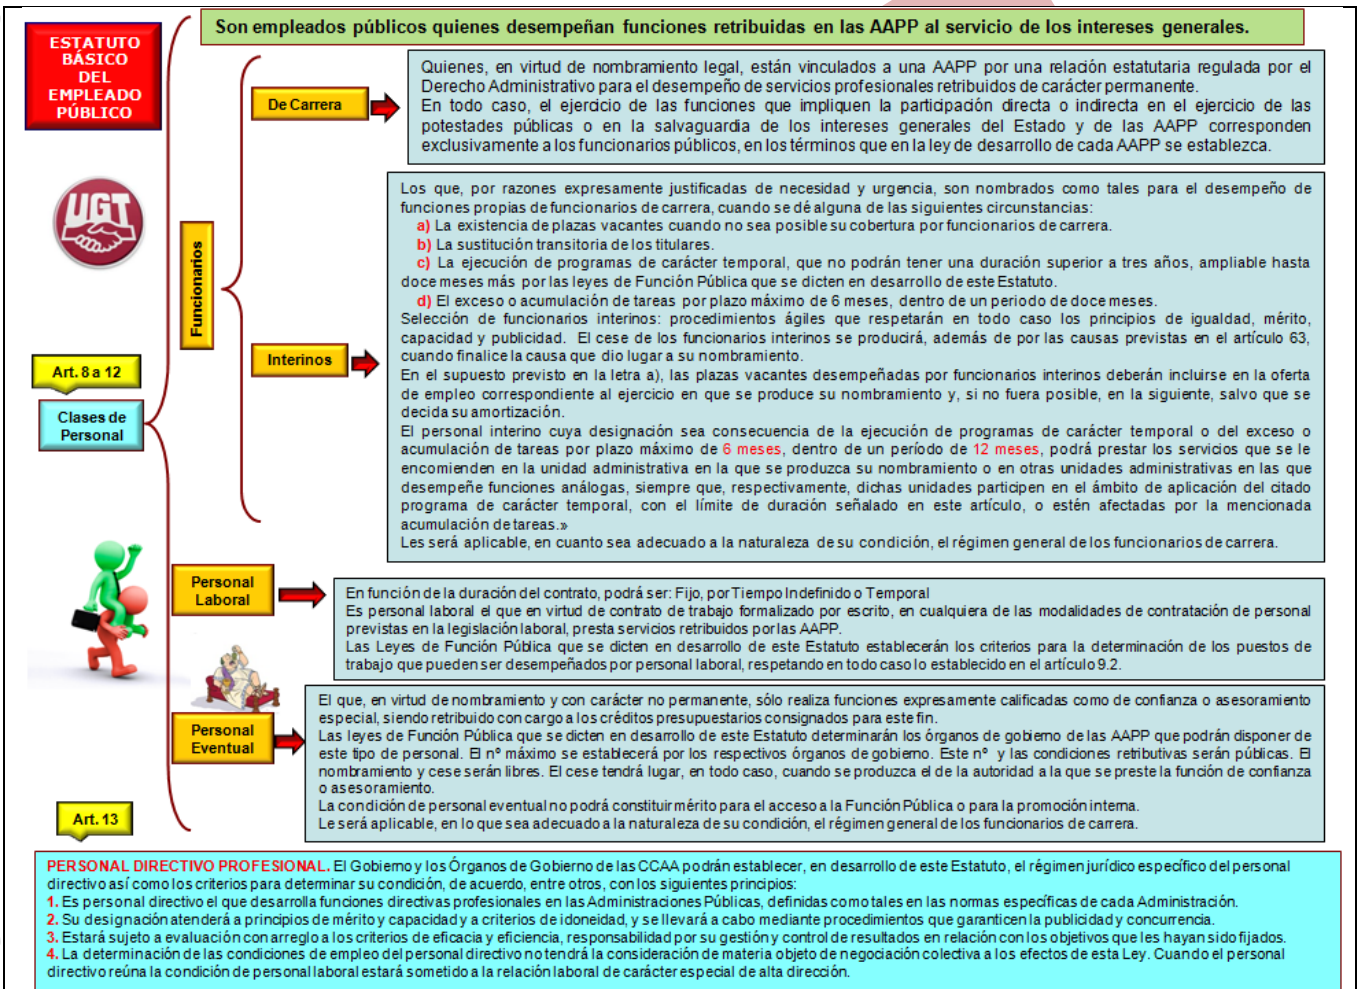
ESTATUTO BÁSICO DEL EMPLEADO PÚBLICO

UGT

Art. 8 a 12

Clases de Personal

Art. 13

Son empleados públicos quienes desempeñan funciones retribuidas en las AAPP al servicio de los intereses generales.

Funcionarios

De Carrera

Quienes, en virtud de nombramiento legal, están vinculados a una AAPP por una relación estatutaria regulada por el Derecho Administrativo para el desempeño de servicios profesionales retribuidos de carácter permanente.
En todo caso, el ejercicio de las funciones que impliquen la participación directa o indirecta en el ejercicio de las potestades públicas o en la salvaguardia de los intereses generales del Estado y de las AAPP corresponden exclusivamente a los funcionarios públicos, en los términos que en la ley de desarrollo de cada AAPP se establezca.

Interinos

Los que, por razones expresamente justificadas de necesidad y urgencia, son nombrados como tales para el desempeño de funciones propias de funcionarios de carrera, cuando se dé alguna de las siguientes circunstancias:
a) La existencia de plazas vacantes cuando no sea posible su cobertura por funcionarios de carrera.
b) La sustitución transitoria de los titulares.
c) La ejecución de programas de carácter temporal, que no podrán tener una duración superior a tres años, ampliable hasta doce meses más por las leyes de Función Pública que se dicten en desarrollo de este Estatuto.
d) El exceso o acumulación de tareas por plazo máximo de 6 meses, dentro de un periodo de doce meses.
Selección de funcionarios interinos: procedimientos ágiles que respetarán en todo caso los principios de igualdad, mérito, capacidad y publicidad. El cese de los funcionarios interinos se producirá, además de por las causas previstas en el artículo 63, cuando finalice la causa que dio lugar a su nombramiento.
En el supuesto previsto en la letra a), las plazas vacantes desempeñadas por funcionarios interinos deberán incluirse en la oferta de empleo correspondiente al ejercicio en que se produce su nombramiento y, si no fuera posible, en la siguiente, salvo que se decida su amortización.
El personal interino cuya designación sea consecuencia de la ejecución de programas de carácter temporal o del exceso o acumulación de tareas por plazo máximo de 6 meses, dentro de un período de 12 meses, podrá prestar los servicios que se le encomienden en la unidad administrativa en la que se produzca su nombramiento o en otras unidades administrativas en las que desempeñe funciones análogas, siempre que, respectivamente, dichas unidades participen en el ámbito de aplicación del citado programa de carácter temporal, con el límite de duración señalado en este artículo, o estén afectadas por la mencionada acumulación de tareas.»
Les será aplicable, en cuanto sea adecuado a la naturaleza de su condición, el régimen general de los funcionarios de carrera.

Personal Laboral

En función de la duración del contrato, podrá ser: Fijo, por Tiempo Indefinido o Temporal
Es personal laboral el que en virtud de contrato de trabajo formalizado por escrito, en cualquiera de las modalidades de contratación de personal previstas en la legislación laboral, presta servicios retribuidos por las AAPP.
Las Leyes de Función Pública que se dicten en desarrollo de este Estatuto establecerán los criterios para la determinación de los puestos de trabajo que pueden ser desempeñados por personal laboral, respetando en todo caso lo establecido en el artículo 9.2.

Personal Eventual

El que, en virtud de nombramiento y con carácter no permanente, sólo realiza funciones expresamente calificadas como de confianza o asesoramiento especial, siendo retribuido con cargo a los créditos presupuestarios consignados para este fin.
Las leyes de Función Pública que se dicten en desarrollo de este Estatuto determinarán los órganos de gobierno de las AAPP que podrán disponer de este tipo de personal. El nº máximo se establecerá por los respectivos órganos de gobierno. Este nº y las condiciones retributivas serán públicas. El nombramiento y cese serán libres. El cese tendrá lugar, en todo caso, cuando se produzca el de la autoridad a la que se preste la función de confianza o asesoramiento.
La condición de personal eventual no podrá constituir mérito para el acceso a la Función Pública o para la promoción interna.
Le será aplicable, en lo que sea adecuado a la naturaleza de su condición, el régimen general de los funcionarios de carrera.

PERSONAL DIRECTIVO PROFESIONAL. El Gobierno y los Órganos de Gobierno de las CCAA podrán establecer, en desarrollo de este Estatuto, el régimen jurídico específico del personal directivo así como los criterios para determinar su condición, de acuerdo, entre otros, con los siguientes principios:
1. Es personal directivo el que desarrolla funciones directivas profesionales en las Administraciones Públicas, definidas como tales en las normas específicas de cada Administración.
2. Su designación atenderá a principios de mérito y capacidad y a criterios de idoneidad, y se llevará a cabo mediante procedimientos que garanticen la publicidad y concurrencia.
3. Estará sujeto a evaluación con arreglo a los criterios de eficacia y eficiencia, responsabilidad por su gestión y control de resultados en relación con los objetivos que les hayan sido fijados.
4. La determinación de las condiciones de empleo del personal directivo no tendrá la consideración de materia objeto de negociación colectiva a los efectos de esta Ley. Cuando el personal directivo reúna la condición de personal laboral estará sometido a la relación laboral de carácter especial de alta dirección.